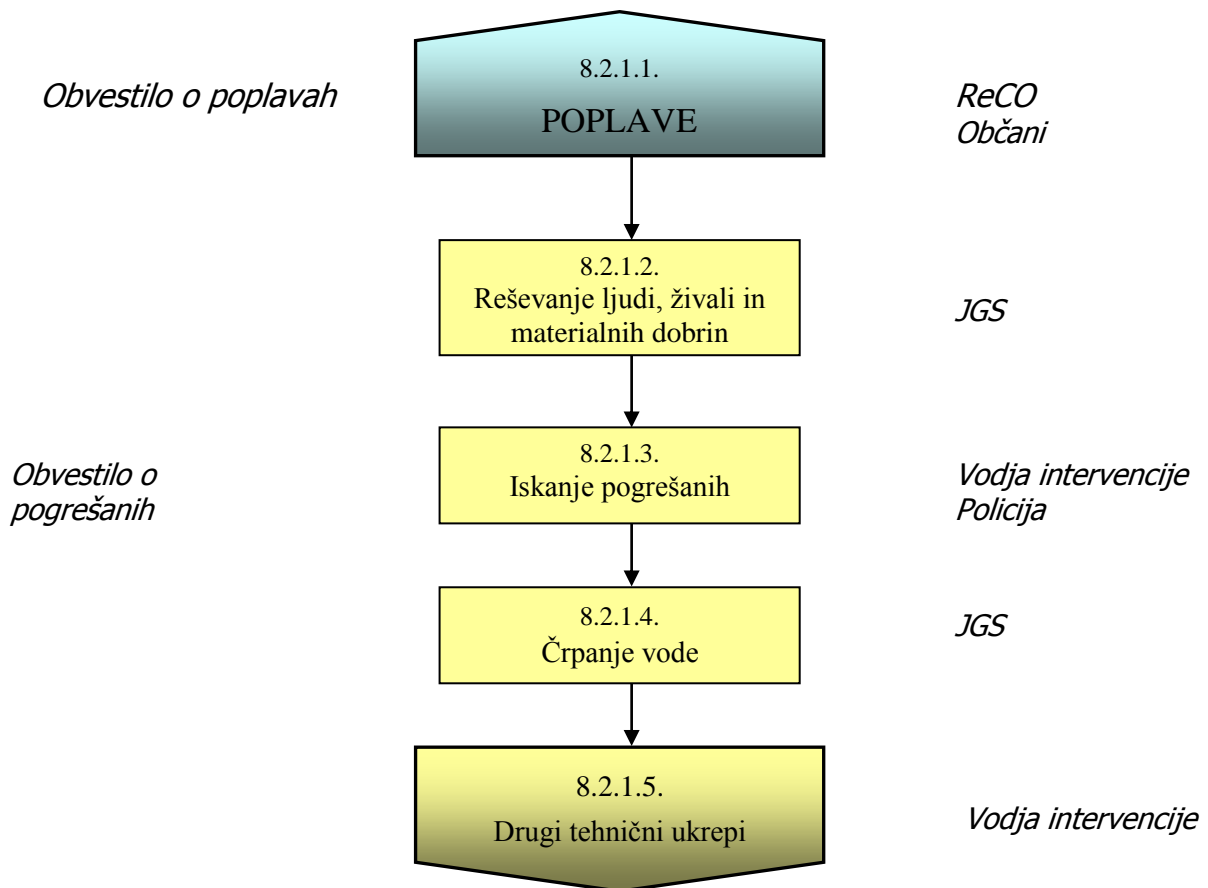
Obvestilo o poplavah

8.2.1.1.
POPLAVE

ReCO
Občani

8.2.1.2.
Reševanje ljudi, živali in materialnih dobrin

JGS

Obvestilo o pogrešanih

8.2.1.3.
Iskanje pogrešanih

Vodja intervencije
Policija

8.2.1.4.
Črpanje vode

JGS

8.2.1.5.
Drugi tehnični ukrepi

Vodja intervencije